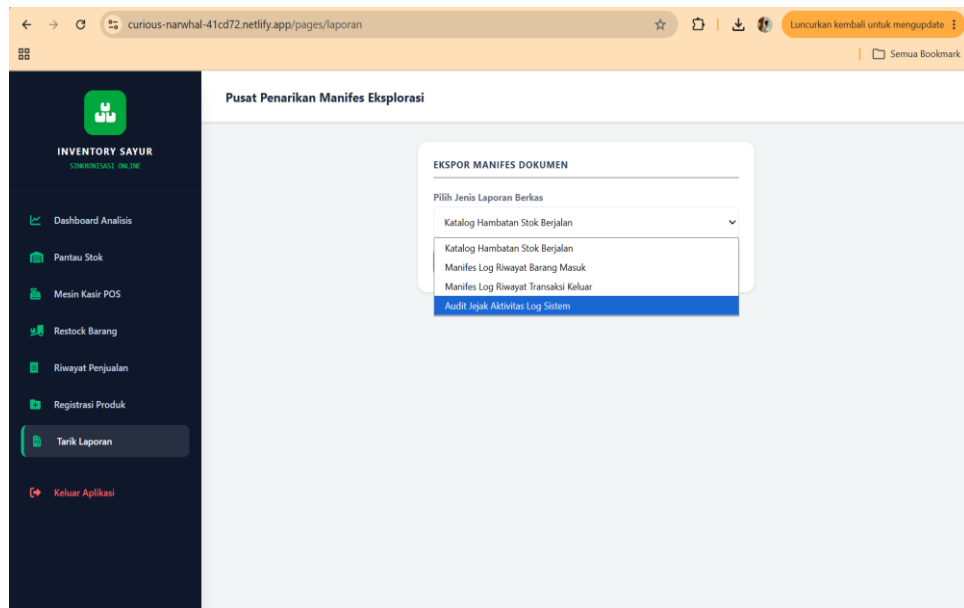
curious-narwhal-41cd72.netlify.app/pages/laporan

Luncurkan kembali untuk mengupdate

Semua Bookmark

INVENTORY SAYUR
SINKRONISASI ONLINE

Dashboard Analisis
Pantau Stok
Mesin Kasir POS
Restock Barang
Riwayat Penjualan
Registrasi Produk
Tarik Laporan
Keluar Aplikasi

Pusat Penarikan Manifes Eksplorasi

EKSPOR MANIFES DOKUMEN

Pilih Jenis Laporan Berkas

Katalog Hambatan Stok Berjalan

Katalog Hambatan Stok Berjalan
Manifes Log Riwayat Barang Masuk
Manifes Log Riwayat Transaksi Keluar
Audit Jejak Aktivitas Log Sistem